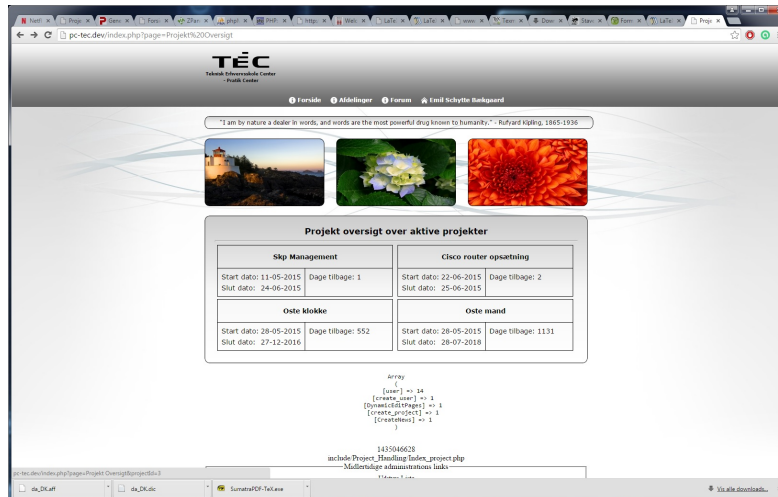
Netf | Proje | Gen | Foru | ZFan | phpt | PHP | http | Web | LaTe | LaTe | www | Tean | Dow | Stan | Form | LaTe | Proje

pc-tec.dev/index.php?page=Projekt%20Oversigt

TEC
Teknisk Erhvervsskole Center
- Praktik Center

Forside | Afdelinger | Forum | Emil Schytte Bækgaard

"I am by nature a dealer in words, and words are the most powerful drug known to humanity." - Rufyard Kipling, 1865-1936

Projekt oversigt over aktive projekter

| Skp Management | | Cisco router opsætning | |
|---|---|---|---|
| Start dato: 11-05-2015 Slut dato: 24-06-2015 | Dage tilbage: 1 | Start dato: 22-06-2015 Slut dato: 25-06-2015 | Dage tilbage: 2 |
| Oste klokke | | Oste mand | |
| Start dato: 28-05-2015 Slut dato: 27-12-2016 | Dage tilbage: 552 | Start dato: 28-05-2015 Slut dato: 28-07-2018 | Dage tilbage: 1131 |

Array
(
[user] => 14
[create_user] => 1
[DynamicEditPages] => 1
[create_project] => 1
[CreateNews] => 1
)

1435046628
include/Project_Handling/Index_project.php
Midlertidige administrations links
Udføre Liste

pc-tec.dev/index.php?page=Projekt Oversigt&projectId=3

da_DK.aff | da_DK.dic | SumatraPDF-TeX.exe | Vis alle downloads...